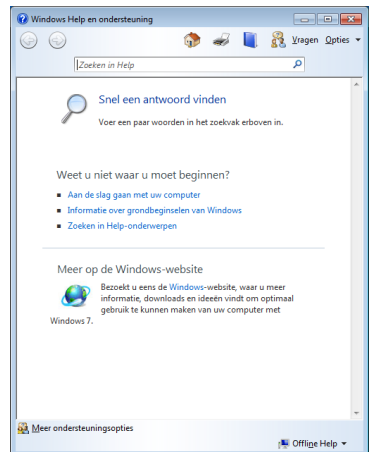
Windows Help en ondersteuning

Vragen Opties

Zoeken in Help

Snel een antwoord vinden

Voer een paar woorden in het zoekvak erboven in.

Weet u niet waar u moet beginnen?

- Aan de slag gaan met uw computer
- Informatie over grondbeginselen van Windows
- Zoeken in Help-onderwerpen

Meer op de Windows-website

Bezoekt u eens de Windows-website, waar u meer informatie, downloads en ideeën vindt om optimaal gebruik te kunnen maken van uw computer met Windows 7.

Meer ondersteuningsopties

Offline Help